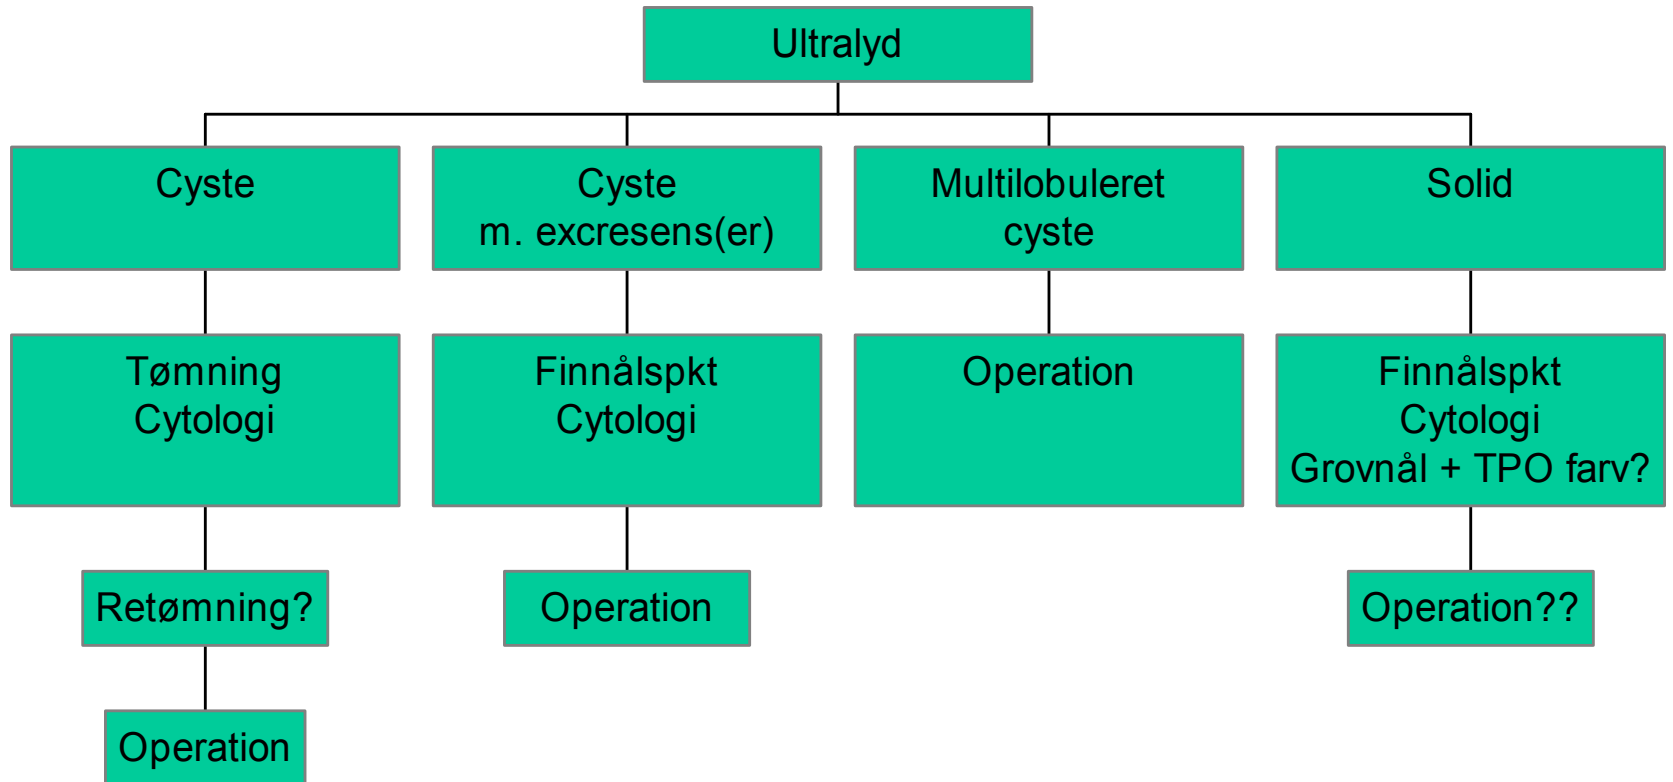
Ultralyd

Cyste

Cyste
m. excresens(er)

Multilobuleret
cyste

Solid

Tømning
Cytologi

Finnålspkt
Cytologi

Operation

Finnålspkt
Cytologi
Grovnål + TPO farv?

Retømning?

Operation

Operation??

Operation